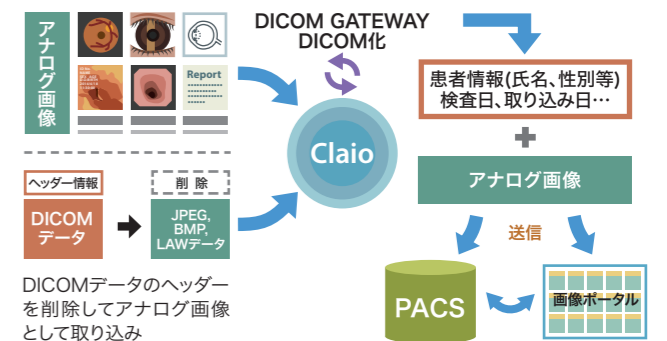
アナログ画像

Report

DICOM GATEWAY
DICOM化

患者情報(氏名、性別等)
検査日、取り込み日…

Claio

ヘッダー情報

削除

DICOM
データ

JPEG,
BMP,
LAWデータ

アナログ画像

送信

DICOMデータのヘッダーを削除してアナログ画像として取り込み

PACS

画像ポータル